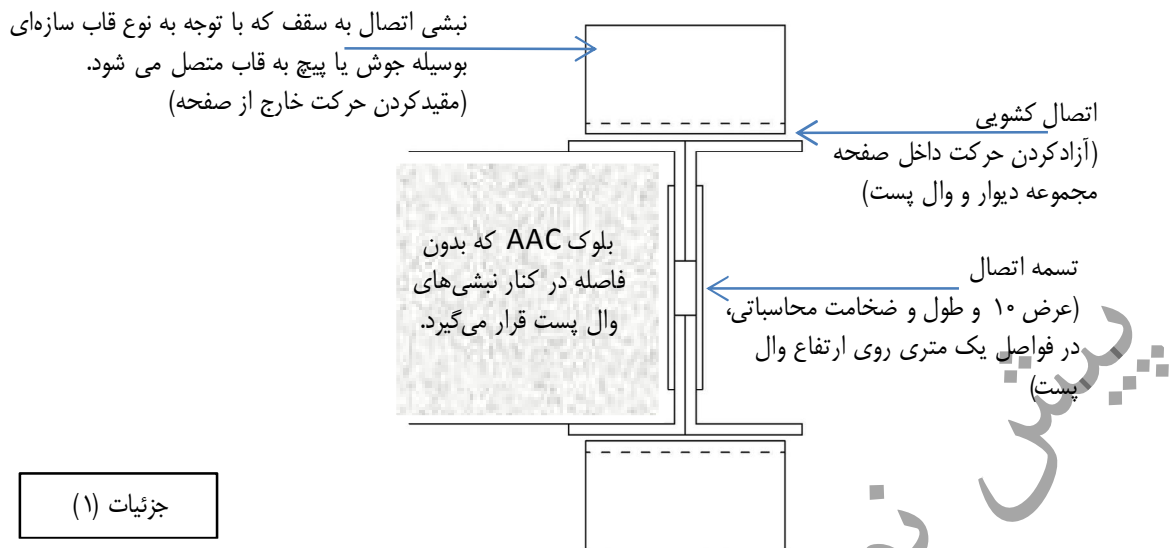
نبشی اتصال به سقف که با توجه به نوع قاب سازه‌ای بوسیله جوش یا پیچ به قاب متصل می شود.
(مقیدکردن حرکت خارج از صفحه)

اتصال کشویی
(آزادکردن حرکت داخل صفحه مجموعه دیوار و وال پست)

بلوک AAC که بدون فاصله در کنار نبشی‌های وال پست قرار می‌گیرد.

تسمه اتصال
(عرض ۱۰ و طول و ضخامت محاسباتی، در فواصل یک متری روی ارتفاع وال پست)

جزئیات (۱)

پیش ن